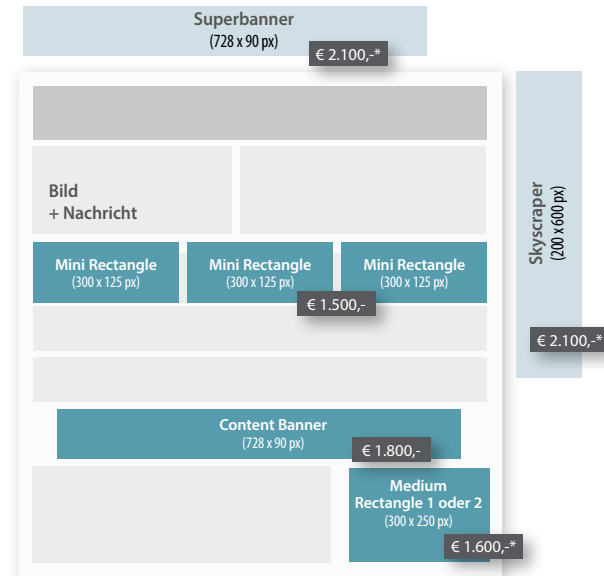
Superbanner
(728 x 90 px)
€ 2.100,-*

Bild
+ Nachricht

Skyscraper
(200 x 600 px)

Mini Rectangle
(300 x 125 px)

Mini Rectangle
(300 x 125 px)

Mini Rectangle
(300 x 125 px)

€ 1.500,-

€ 2.100,-*

Content Banner
(728 x 90 px)
€ 1.800,-

Medium
Rectangle 1 oder 2
(300 x 250 px)
€ 1.600,-*